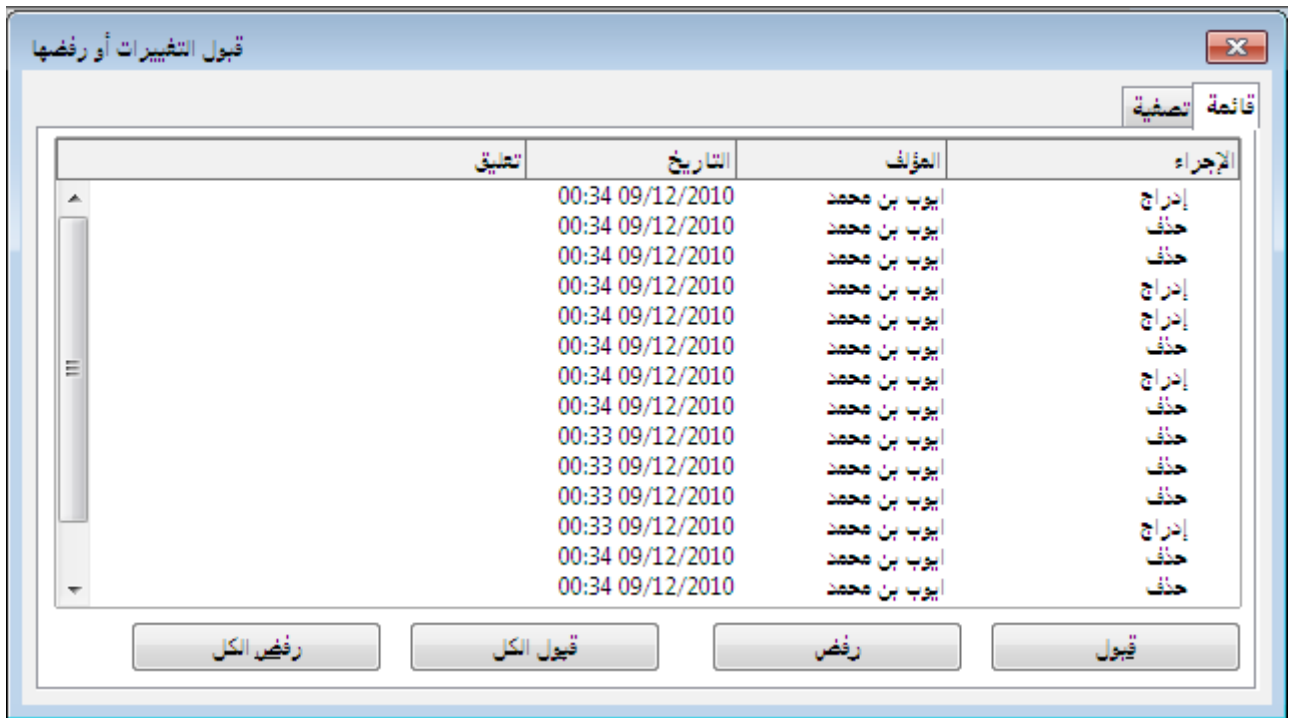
قبول التغييرات أو رفضها

قائمة | تصفية

| الإجراء | المؤلف | التاريخ | تعليق |
|---|---|---|---|
| إدراج | ايوب بن محمد | 09/12/2010 00:34 | |
| حذف | ايوب بن محمد | 09/12/2010 00:34 | |
| حذف | ايوب بن محمد | 09/12/2010 00:34 | |
| إدراج | ايوب بن محمد | 09/12/2010 00:34 | |
| إدراج | ايوب بن محمد | 09/12/2010 00:34 | |
| حذف | ايوب بن محمد | 09/12/2010 00:34 | |
| إدراج | ايوب بن محمد | 09/12/2010 00:34 | |
| حذف | ايوب بن محمد | 09/12/2010 00:34 | |
| حذف | ايوب بن محمد | 09/12/2010 00:33 | |
| حذف | ايوب بن محمد | 09/12/2010 00:33 | |
| حذف | ايوب بن محمد | 09/12/2010 00:33 | |
| إدراج | ايوب بن محمد | 09/12/2010 00:33 | |
| حذف | ايوب بن محمد | 09/12/2010 00:34 | |
| حذف | ايوب بن محمد | 09/12/2010 00:34 | |

قبول | رفض | قبول الكل | رفض الكل